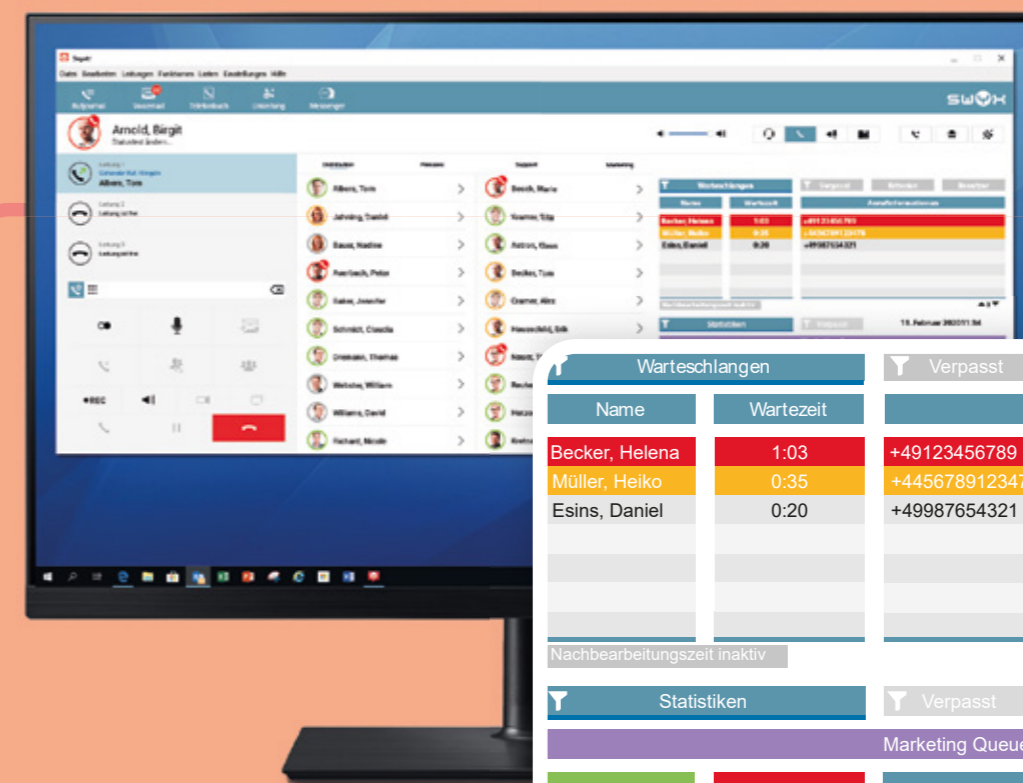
Datei Bearbeiten Leitungen Funktionen Listen Einstellungen Hilfe

Rufjournal Voicemail Telefonbuch Umleitung Messenger

SWYX

Arnold, Birgit

Albers, Tom

Albers, Tom
Jehning, Daniel
Bauer, Nadine
Roerbach, Peter
Geber, Jennifer
Schmidt, Claudia
Dreimann, Thomas
Metzler, William
Williams, David
Richard, Nicole

Bosch, Maria
Vorwerk, Elke
Becker, Tom
Cramer, Alex

Warteschlangen
Verpasst
Name
Wartezeit
Becker, Helena
1:03
+49123456789
Müller, Heiko
0:35
+44567891234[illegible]
Esins, Daniel
0:20
+49987654321
Nachbearbeitungszeit inaktiv
Statistiken
Verpasst
Marketing Queue